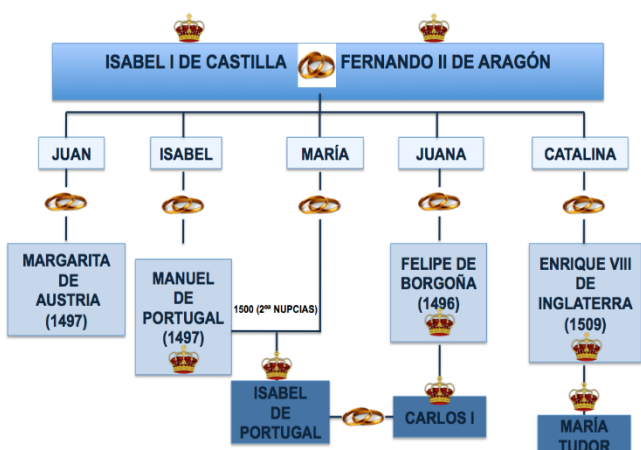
ISABEL I DE CASTILLA FERNANDO II DE ARAGÓN

JUAN

ISABEL

MARÍA

JUANA

CATALINA

MARGARITA DE AUSTRIA (1497)

MANUEL DE PORTUGAL (1497)

1500 ($2^{as}$ NUPCIAS)

FELIPE DE BORGOÑA (1496)

ENRIQUE VIII DE INGLATERRA (1509)

ISABEL DE PORTUGAL

CARLOS I

MARÍA TUDOR